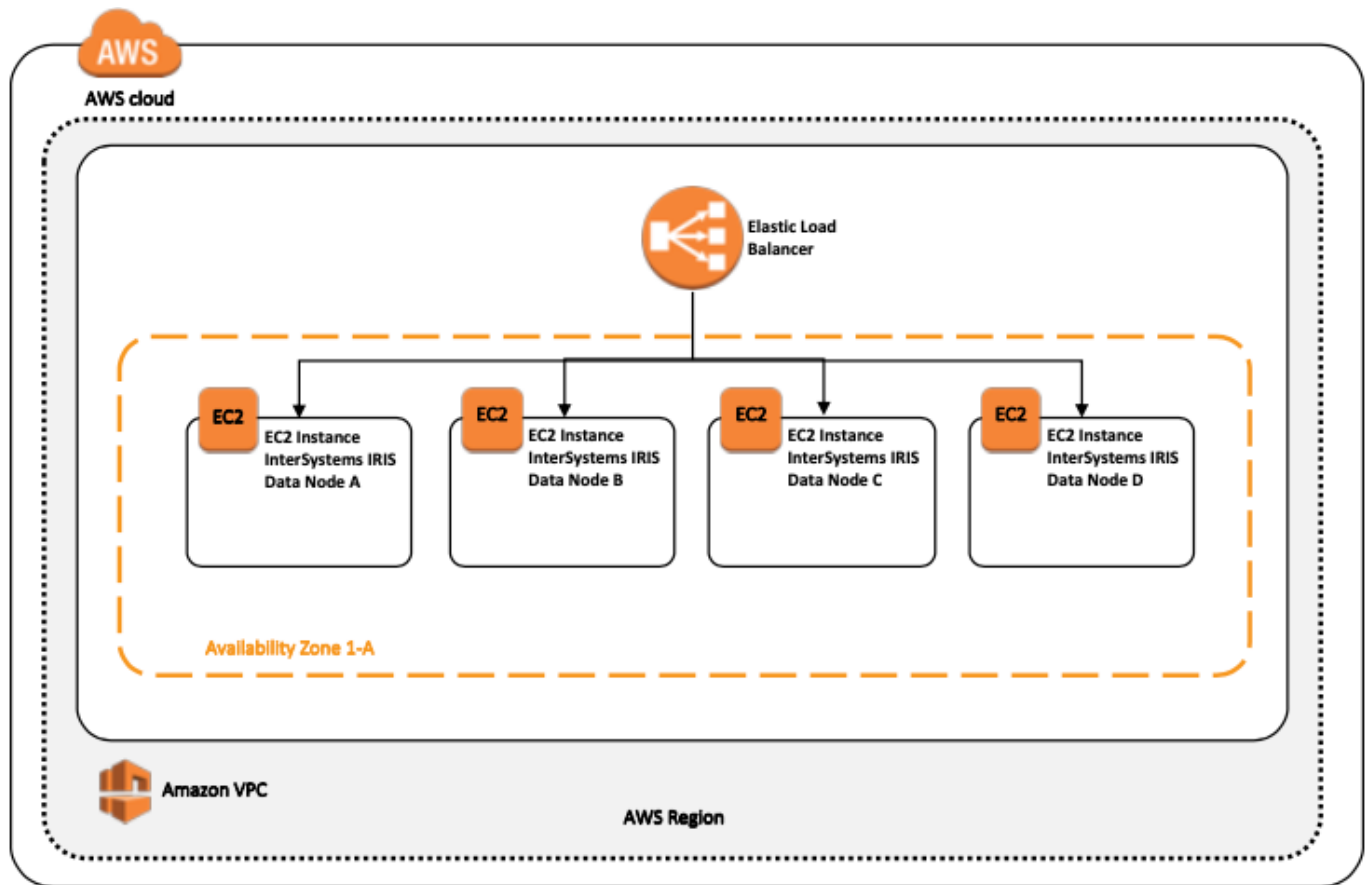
AWS

AWS cloud

Elastic Load Balancer

EC2
EC2 Instance InterSystems IRIS Data Node A

EC2
EC2 Instance InterSystems IRIS Data Node B

EC2
EC2 Instance InterSystems IRIS Data Node C

EC2
EC2 Instance InterSystems IRIS Data Node D

Availability Zone 1-A

Amazon VPC

AWS Region